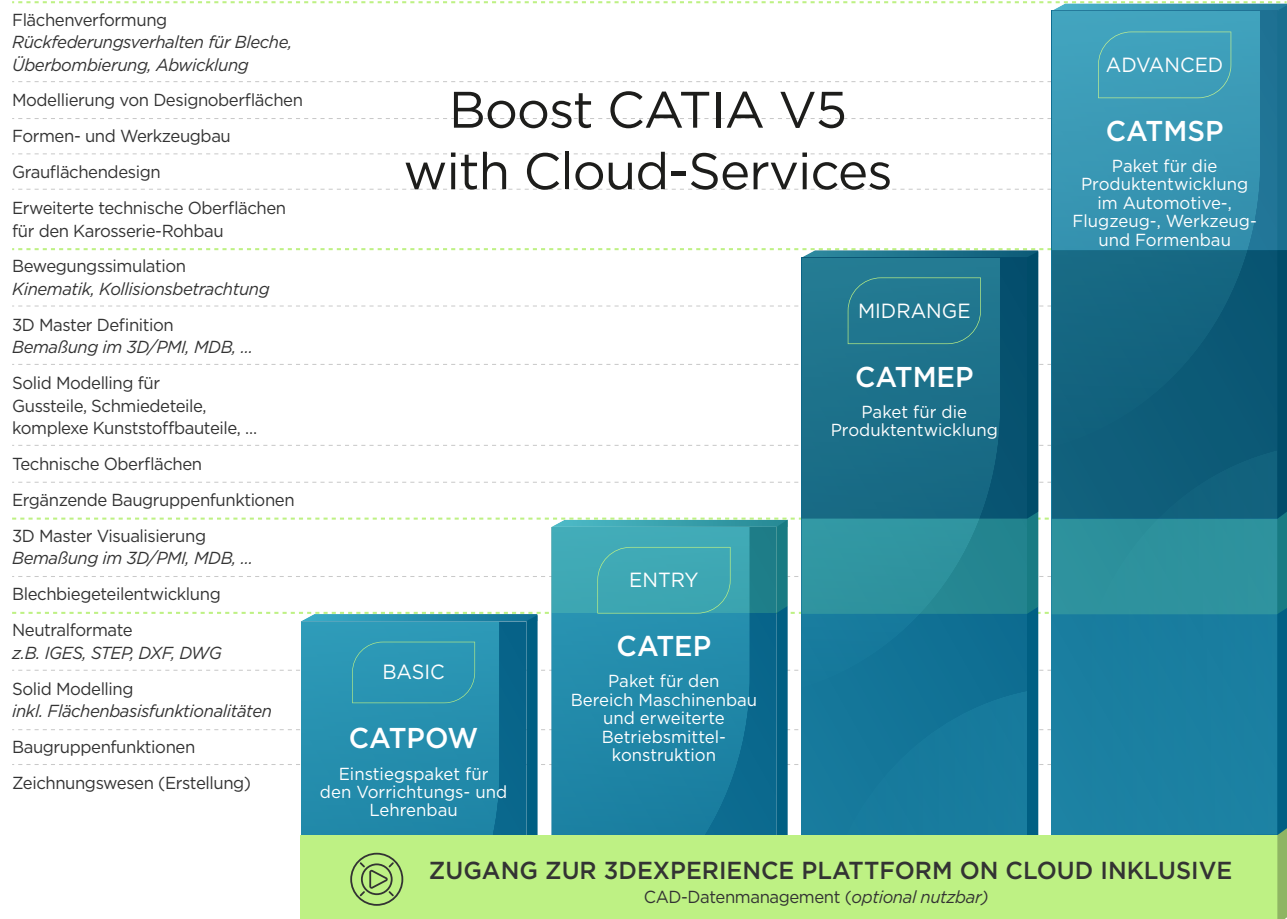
Flächenverformung
*Rückfederungsverhalten für Bleche, Überbombierung, Abwicklung*

Modellierung von Designoberflächen

Formen- und Werkzeugbau

Grauflächendesign

Erweiterte technische Oberflächen für den Karosserie-Rohbau

Bewegungssimulation
*Kinematik, Kollisionsbetrachtung*

3D Master Definition
*Bemaßung im 3D/PMI, MDB, ...*

Solid Modelling für Gussteile, Schmiedeteile, komplexe Kunststoffbauteile, ...

Technische Oberflächen

Ergänzende Baugruppenfunktionen

3D Master Visualisierung
*Bemaßung im 3D/PMI, MDB, ...*

Blechbiegeteilentwicklung

Neutralformate
*z.B. IGES, STEP, DXF, DWG*

Solid Modelling
*inkl. Flächenbasisfunktionalitäten*

Baugruppenfunktionen

Zeichnungswesen (Erstellung)

Boost CATIA V5 with Cloud-Services

ADVANCED
CATMSP
Paket für die Produktentwicklung im Automotive-, Flugzeug-, Werkzeug- und Formenbau

MIDRANGE
CATMEP
Paket für die Produktentwicklung

ENTRY
CATEP
Paket für den Bereich Maschinenbau und erweiterte Betriebsmittelkonstruktion

BASIC
CATPOW
Einstiegspaket für den Vorrichtungs- und Lehrenbau

ZUGANG ZUR 3DEXPERIENCE PLATTFORM ON CLOUD INKLUSIVE
CAD-Datenmanagement (*optional nutzbar*)